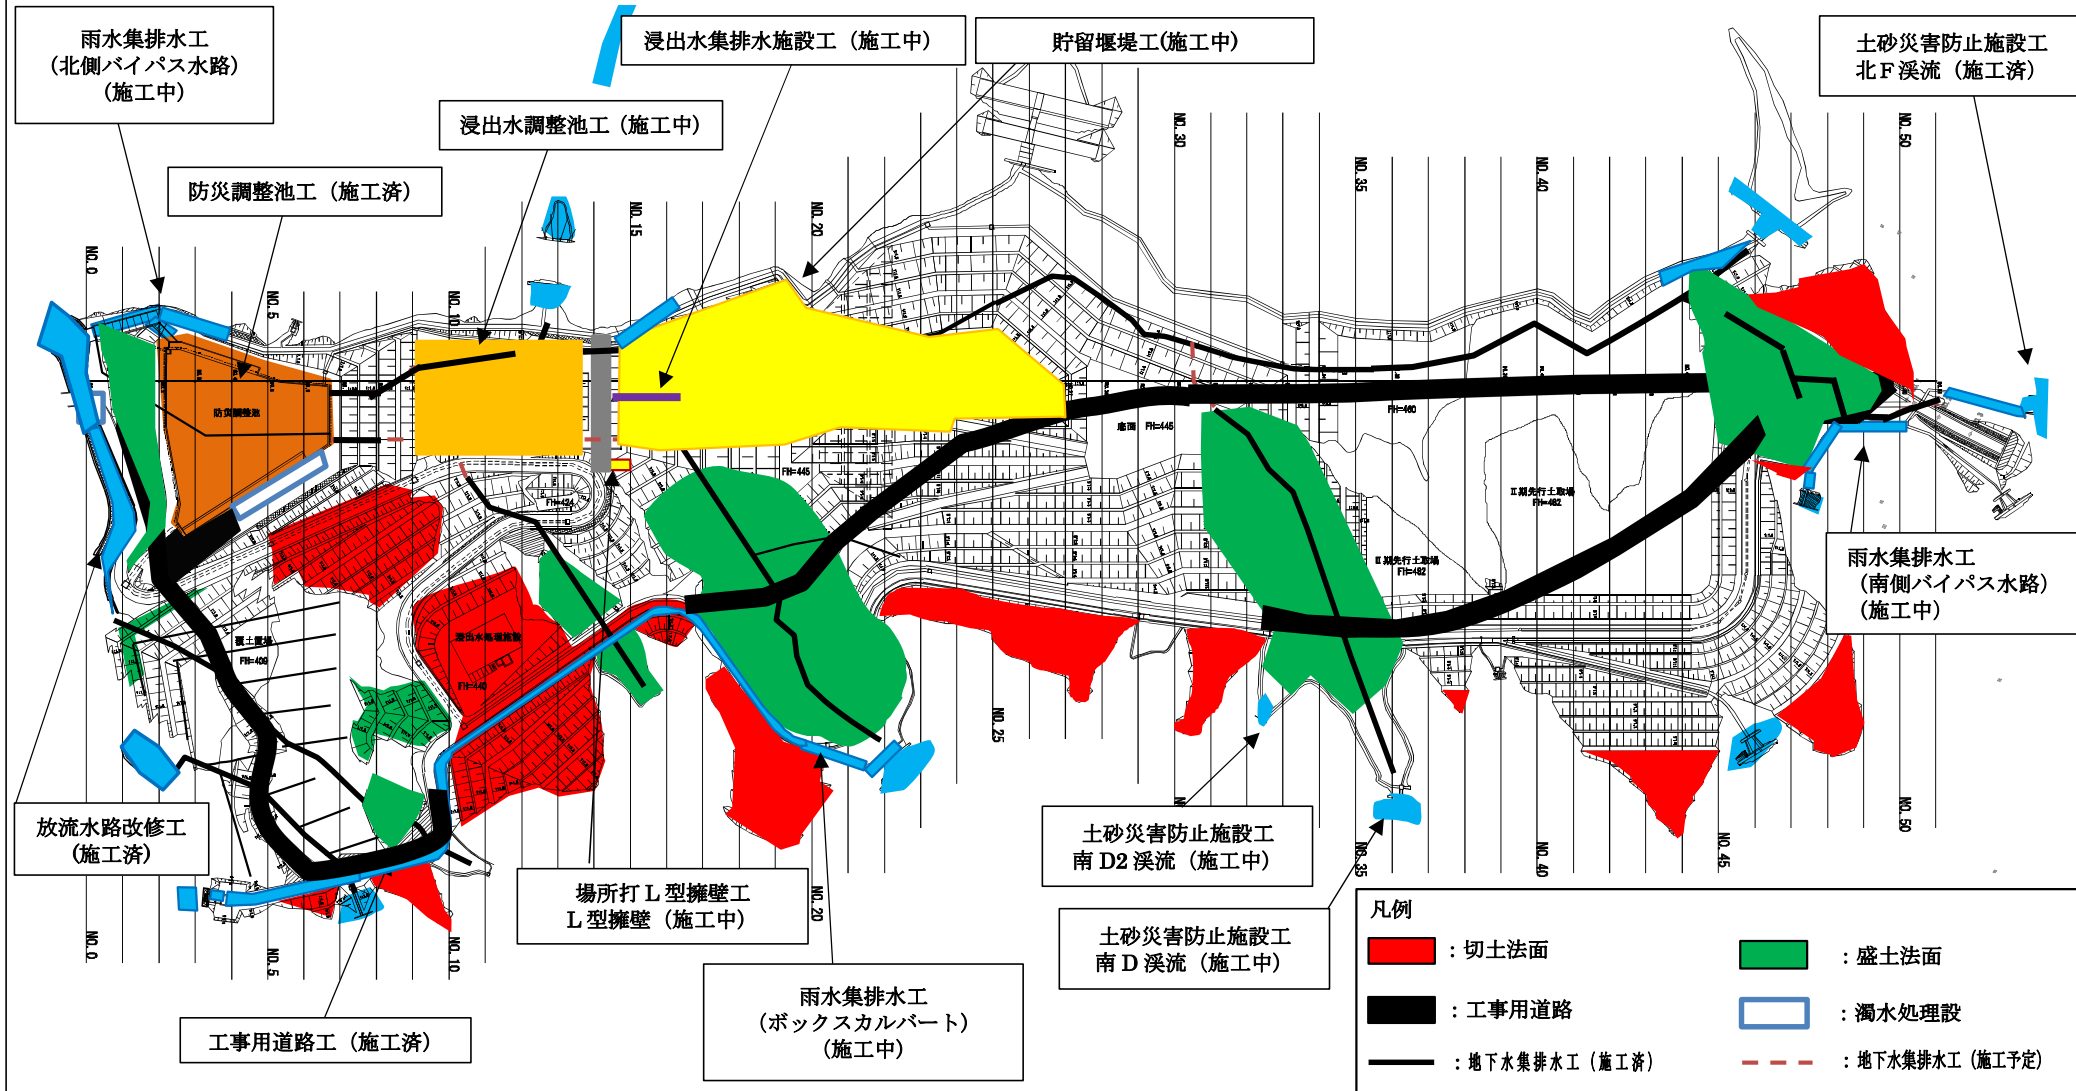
雨水集排水工
（北側バイパス水路）
（施工中）

浸出水集排水施設工（施工中）

貯留堰堤工(施工中）

土砂災害防止施設工
北F渓流（施工済）

浸出水調整池工（施工中）

防災調整池工（施工済）

NO.0
NO.5
NO.10
NO.15
NO.20
NO.30
NO.35
NO.40
NO.50

防災調整池

底面 FH=445

FH=460

FH=445

FH=424

II期先行土取場
FH=482

II期先行土取場
FH=482

浸出水調整池

FH=440

覆土置場
FH=400

雨水集排水工
（南側バイパス水路）
（施工中）

NO.25

放流水路改修工
（施工済）

場所打L型擁壁工
L型擁壁（施工中）

土砂災害防止施設工
南D2渓流（施工中）

NO.0
NO.5
NO.10
NO.20
NO.35
NO.40
NO.45
NO.50

土砂災害防止施設工
南D渓流（施工中）

雨水集排水工
（ボックスカルバート）
（施工中）

工事用道路工（施工済）

凡例
：切土法面
：盛土法面
：工事用道路
：濁水処理設
：地下水集排水工（施工済）
：地下水集排水工（施工予定）